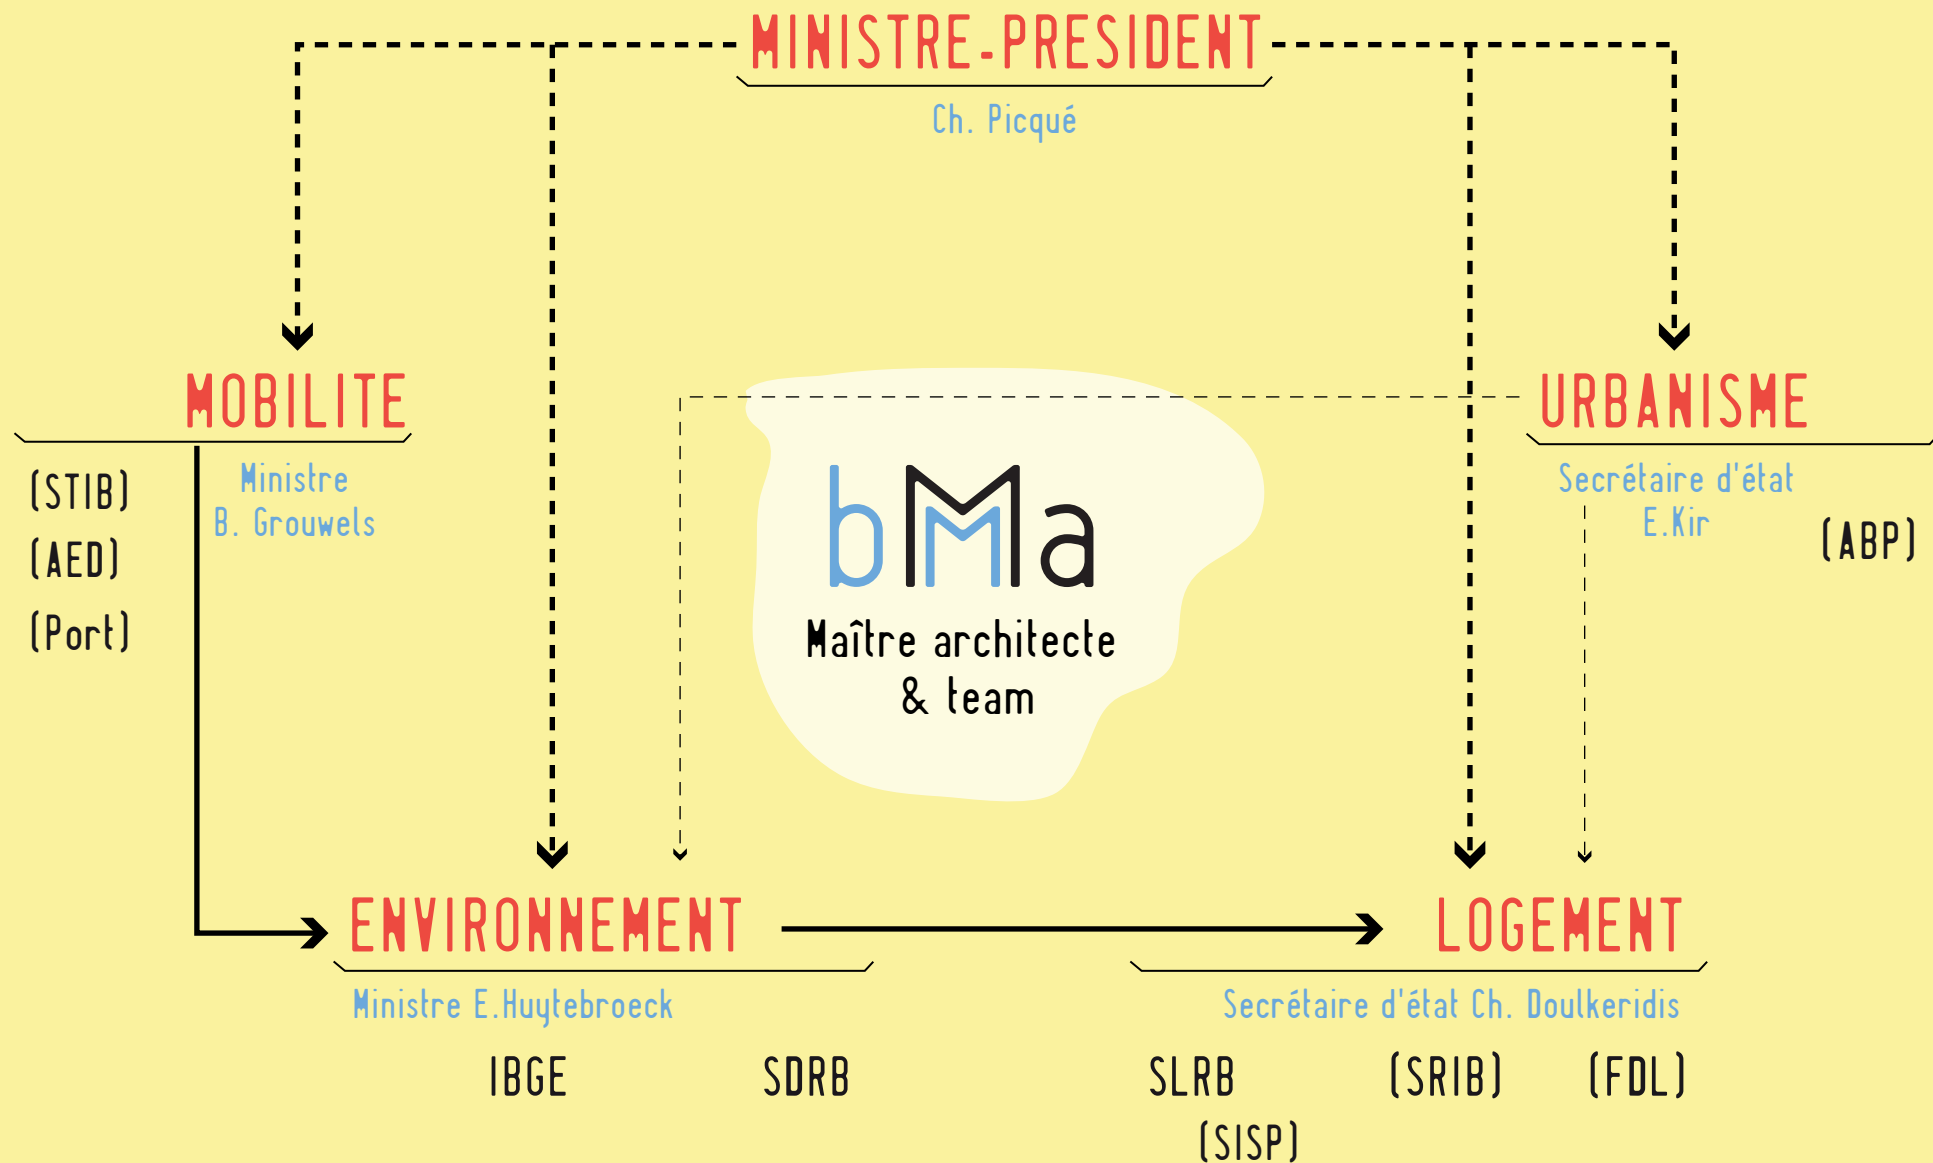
MINISTRE-PRESIDENT
Ch. Picqué

MOBILITE
Ministre
B. Grouwels
(STIB)
(AED)
(Port)

URBANISME
Secrétaire d'état
E.Kir
(ABP)

bMa
Maître architecte
& team

ENVIRONNEMENT
Ministre E.Huytebroeck
IBGE
SDRB

LOGEMENT
Secrétaire d'état Ch. Doulkeridis
SLRB
(SISP)
(SRIB)
(FDL)